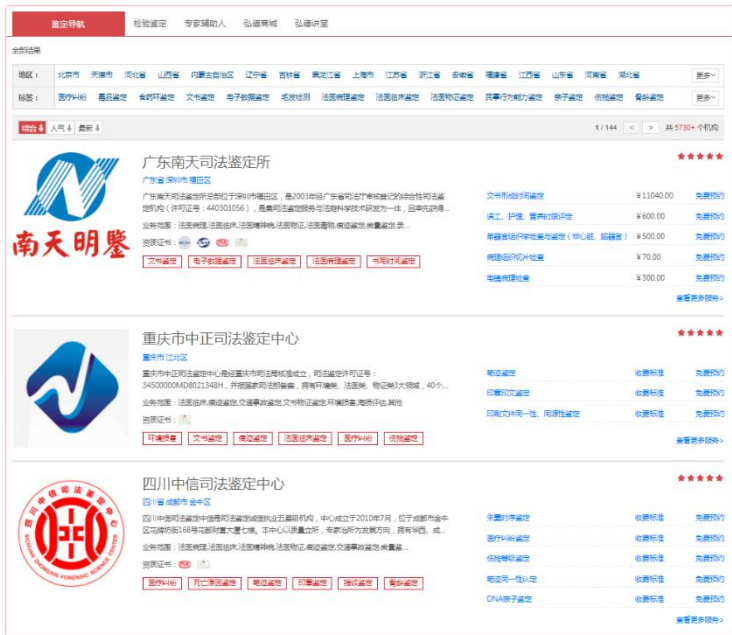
鉴定导航 检验鉴定 专家辅助人 弘德商城 弘德讲堂

全部结果

地区： 北京市 天津市 河北省 山西省 内蒙古自治区 辽宁省 吉林省 黑龙江省 上海市 江苏省 浙江省 安徽省 福建省 江西省 山东省 河南省 湖北省 更多

标签： 医疗纠纷 悬疑鉴定 金融犯罪 文书鉴定 电子数据鉴定 毛发检测 法医病理鉴定 法医临床鉴定 法医物证鉴定 民事行为能力鉴定 亲子鉴定 伤残鉴定 骨龄鉴定 更多

综合 人气 最新 1/144 < > 共 5730+ 个机构

广东南天司法鉴定所
广东省 深圳市 福田区
广东南天司法鉴定所坐落于深圳市福田区，是2003年经广东省司法厅审核登记的综合性司法鉴定机构（许可证号：440303056），是集司法鉴定服务与法医科学技术研发为一体，目前拥有独...
业务范围：法医病理,法医临床,法医精神病,法医物证,法医毒物,痕迹鉴定,微量鉴定,录...
资质证书：
文书鉴定 电子数据鉴定 法医临床鉴定 法医病理鉴定 书写时间鉴定
南天明鑒
文书形成时间鉴定 ¥11040.00 免费预约
误工、护理、营养时限评定 ¥600.00 免费预约
单器官组织学检查与鉴定（恒心脏、脑器官） ¥500.00 免费预约
病理组织切片检查 ¥70.00 免费预约
电镜病理检查 ¥300.00 免费预约
查看更多服务>

重庆市中正司法鉴定中心
重庆市 江北区
重庆市中正司法鉴定中心是经重庆市司法局核准成立，司法鉴定许可证号：34500000MD8021348H，并报国家司法部备案，拥有环境损、法医类、物证类3大领域，40个...
业务范围：法医临床,痕迹鉴定,交通事故鉴定,文书物证鉴定,环境损害,履损评估,其他
资质证书：
环境损害 文书鉴定 痕迹鉴定 法医临床鉴定 医疗纠纷 伤残鉴定
笔迹鉴定 收费标准 免费预约
印章印文鉴定 收费标准 免费预约
印刷文件同一性、同源性鉴定 收费标准 免费预约
查看更多服务>

四川中信司法鉴定中心
四川省 成都市 金牛区
四川中信司法鉴定中心是司法鉴定依法执业五星级机构，中心成立于2010年7月，位于成都市金牛区沈家桥街168号华邦财富大厦七楼。本中心以质量立所，积极进取为发展方向，拥有华西、成...
业务范围：法医病理,法医临床,法医精神病,法医物证,痕迹鉴定,交通事故鉴定,微量鉴...
资质证书：
医疗纠纷 死亡原因鉴定 笔迹鉴定 印章鉴定 指纹鉴定 骨龄鉴定
四川中信司法鉴定中心 SICHUAN ZHONGXIN FORENSIC SCIENCE CENTER
笔墨时序鉴定 收费标准 免费预约
医疗纠纷鉴定 收费标准 免费预约
伤残等级鉴定 收费标准 免费预约
笔迹同一性认定 收费标准 免费预约
DNA亲子鉴定 收费标准 免费预约
查看更多服务>